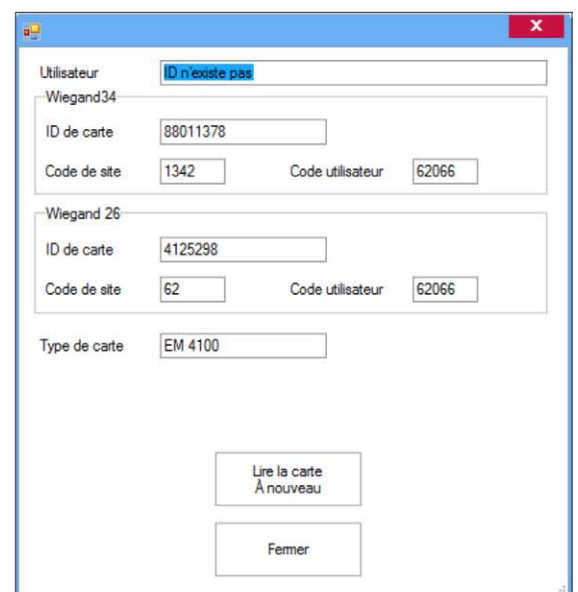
Utilisateur ID n'existe pas

Wiegand34

ID de carte 88011378

Code de site 1342 Code utilisateur 62066

Wiegand 26

ID de carte 4125298

Code de site 62 Code utilisateur 62066

Type de carte EM 4100

Lire la carte
À nouveau

Fermer